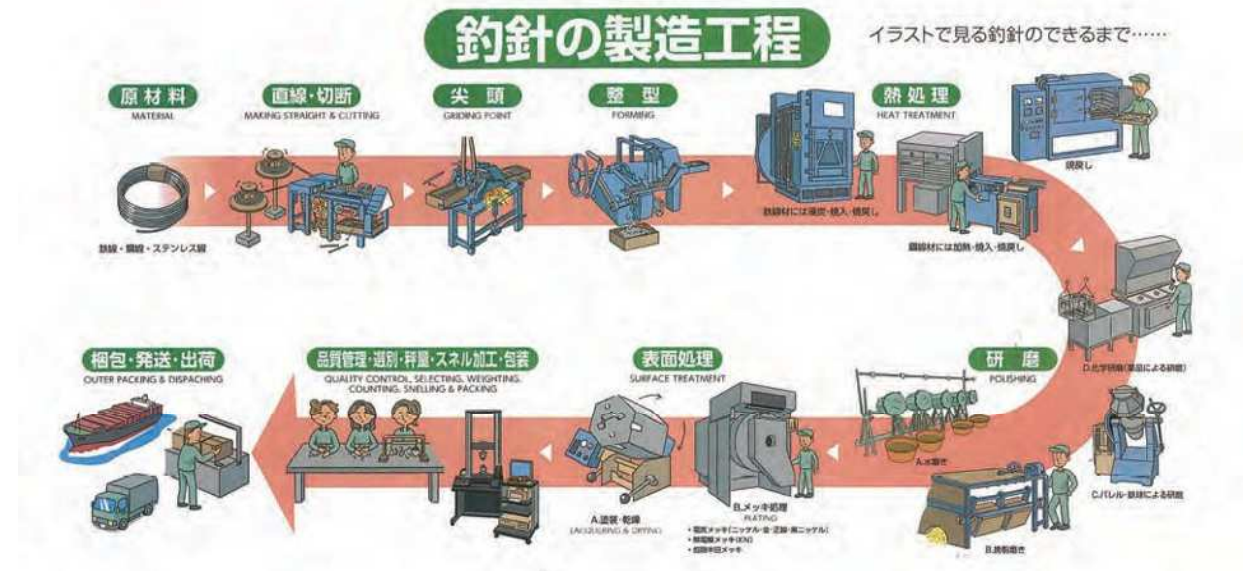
釣針の製造工程

イラストで見る釣針のできるまで……

原材料
MATERIAL

鉄線・鋼線・ステンレス鋼

直線・切断
MAKING STRAIGHT & CUTTING

尖頭
GRIDING POINT

整型
FORMING

熱処理
HEAT TREATMENT

鉄線材には滲炭・焼入・焼戻し

鋼線材には加熱・焼入・焼戻し

焼戻し

研磨
POLISHING

A.水磨き

B.摺動磨き

C.バレル・鉄球による研磨

D.化学研磨(薬品による研磨)

表面処理
SURFACE TREATMENT

A.塗装・乾燥
LACQUERING & DRYING

B.メッキ処理
PLATING
• 電気メッキ(ニッケル・金・亜鉛・黒ニッケル)
• 無電解メッキ(KN)
• 溶融半田メッキ

品質管理・選別・秤量・スネル加工・包装
QUALITY CONTROL, SELECTING, WEIGHTING, COUNTING, SNELLING & PACKING

梱包・発送・出荷
OUTER PACKING & DISPACHING